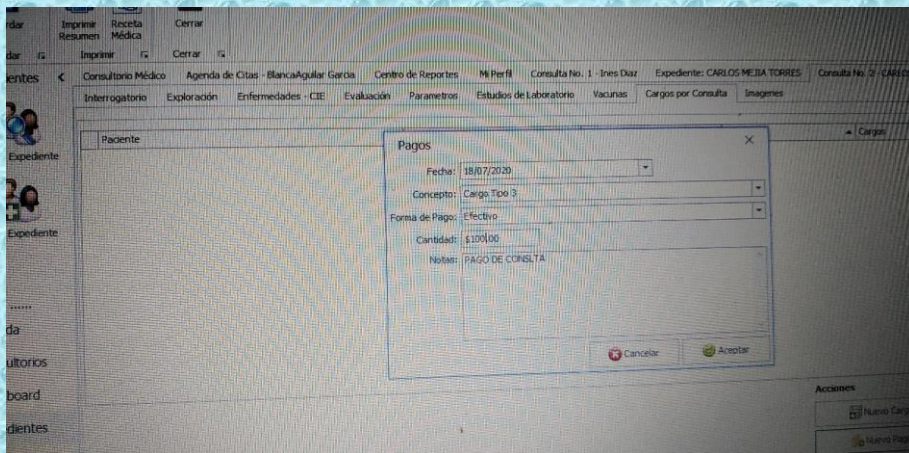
rdar Imprimir Resumen Receta Médica Cerrar

dar Imprimir Cerrar

entes < Consultorio Médico Agenda de Citas - BlancaAguilar Garcia Centro de Reportes Mi Perfil Consulta No. 1 - Ines Diaz Expediente: CARLOS MEJIA TORRES Consulta No. 2 - CARLO

Interrogatorio Exploración Enfermedades - CIE Evaluación Parametros Estudios de Laboratorio Vacunas Cargos por Consulta Imagenes

Expediente

Expediente

Paciente

Cargos

Pagos

Fecha: 18/07/2020

Concepto: Cargo Tipo 3

Forma de Pago: Efectivo

Cantidad: $100.00

Notas: PAGO DE CONSLTA

Cancelar

Aceptar

da

ultorios

board

dientes

Acciones

Nuevo Carg

Nuevo Pag